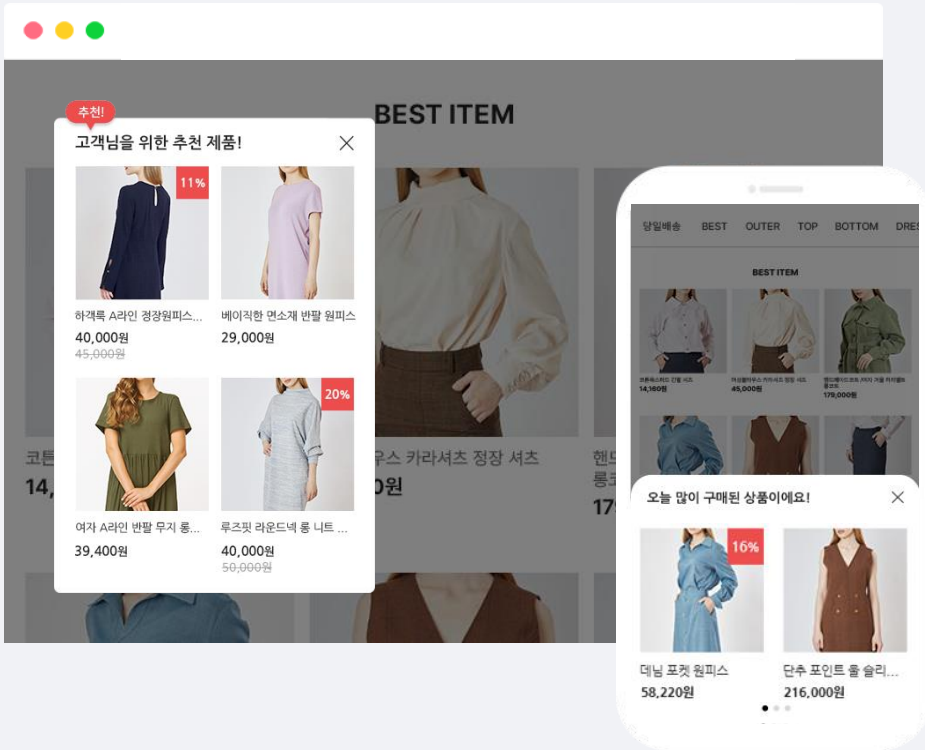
BEST ITEM

추천!

고객님을 위한 추천 제품!

11%

하객룩 A라인 정장원피스...
40,000원
45,000원

베이직한 면소재 반팔 원피스
29,000원

20%

여자 A라인 반팔 무지 롱...
39,400원

루즈핏 라운드넥 롱 니트 ...
40,000원
50,000원

코튼
14,

우스 카라셔츠 정장 셔츠
0원

헨드
롱
17

당일배송 BEST OUTER TOP BOTTOM DRES

BEST ITEM

14,160원
45,000원
179,000원

오늘 많이 구매된 상품이에요!

16%

데님 포켓 원피스
58,220원

단추 포인트 울 슬리...
216,000원